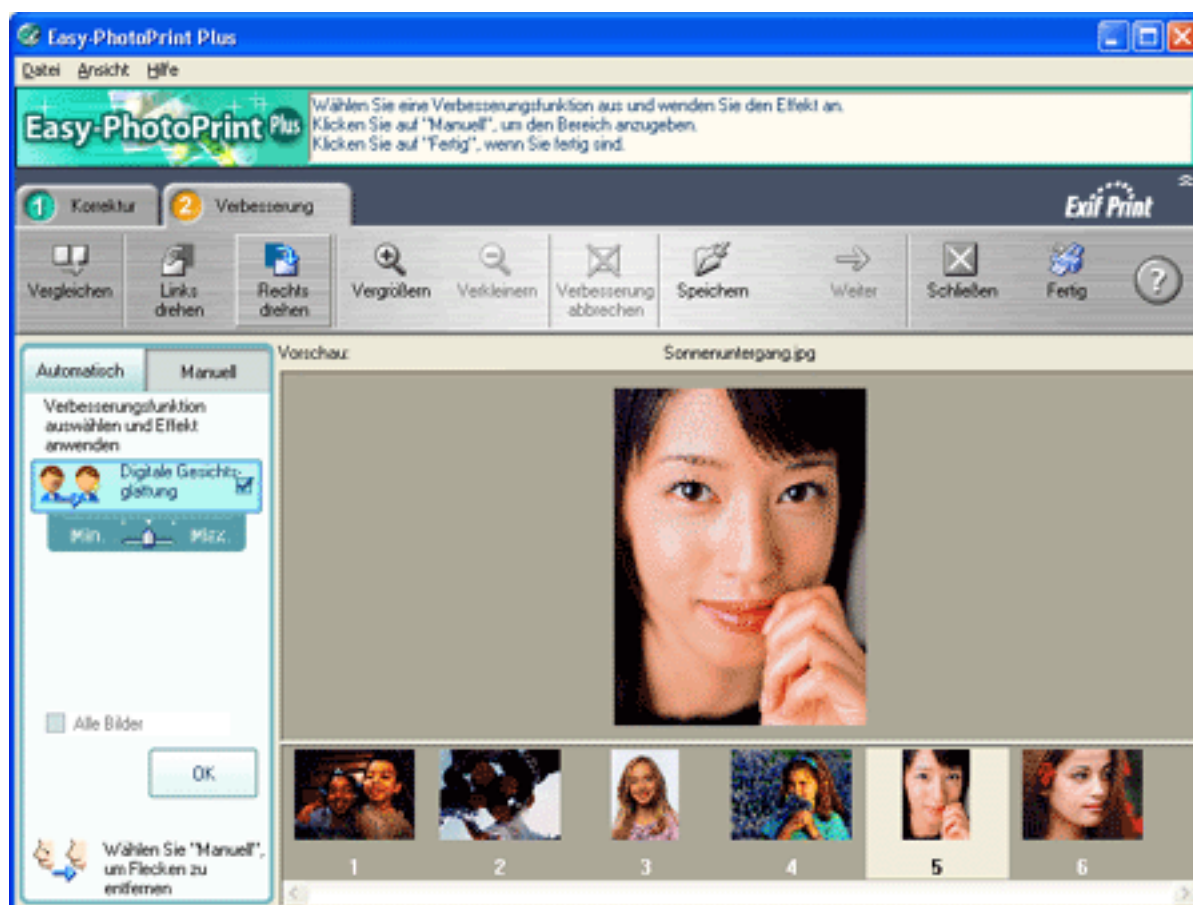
Easy-PhotoPrint Plus

Datei Ansicht Hilfe

Easy-PhotoPrint Plus

Wählen Sie eine Verbesserungsfunktion aus und wenden Sie den Effekt an.
Klicken Sie auf "Manuell", um den Bereich anzugeben.
Klicken Sie auf "Fertig", wenn Sie fertig sind.

1 Korrektur 2 Verbesserung

Exif Print

Vergleichen Links drehen Rechts drehen Vergrößern Verkleinern Verbesserung abbrechen Speichern Weiter Schließen Fertig ?

Automatisch Manuell

Verbesserungsfunktion auswählen und Effekt anwenden

Digitale Gesichtsglättung

Min. Max.

Alle Bilder

OK

Wählen Sie "Manuell", um Flecken zu entfernen

Vorschau: Sonnenuntergang.jpg

1 2 3 4 5 6